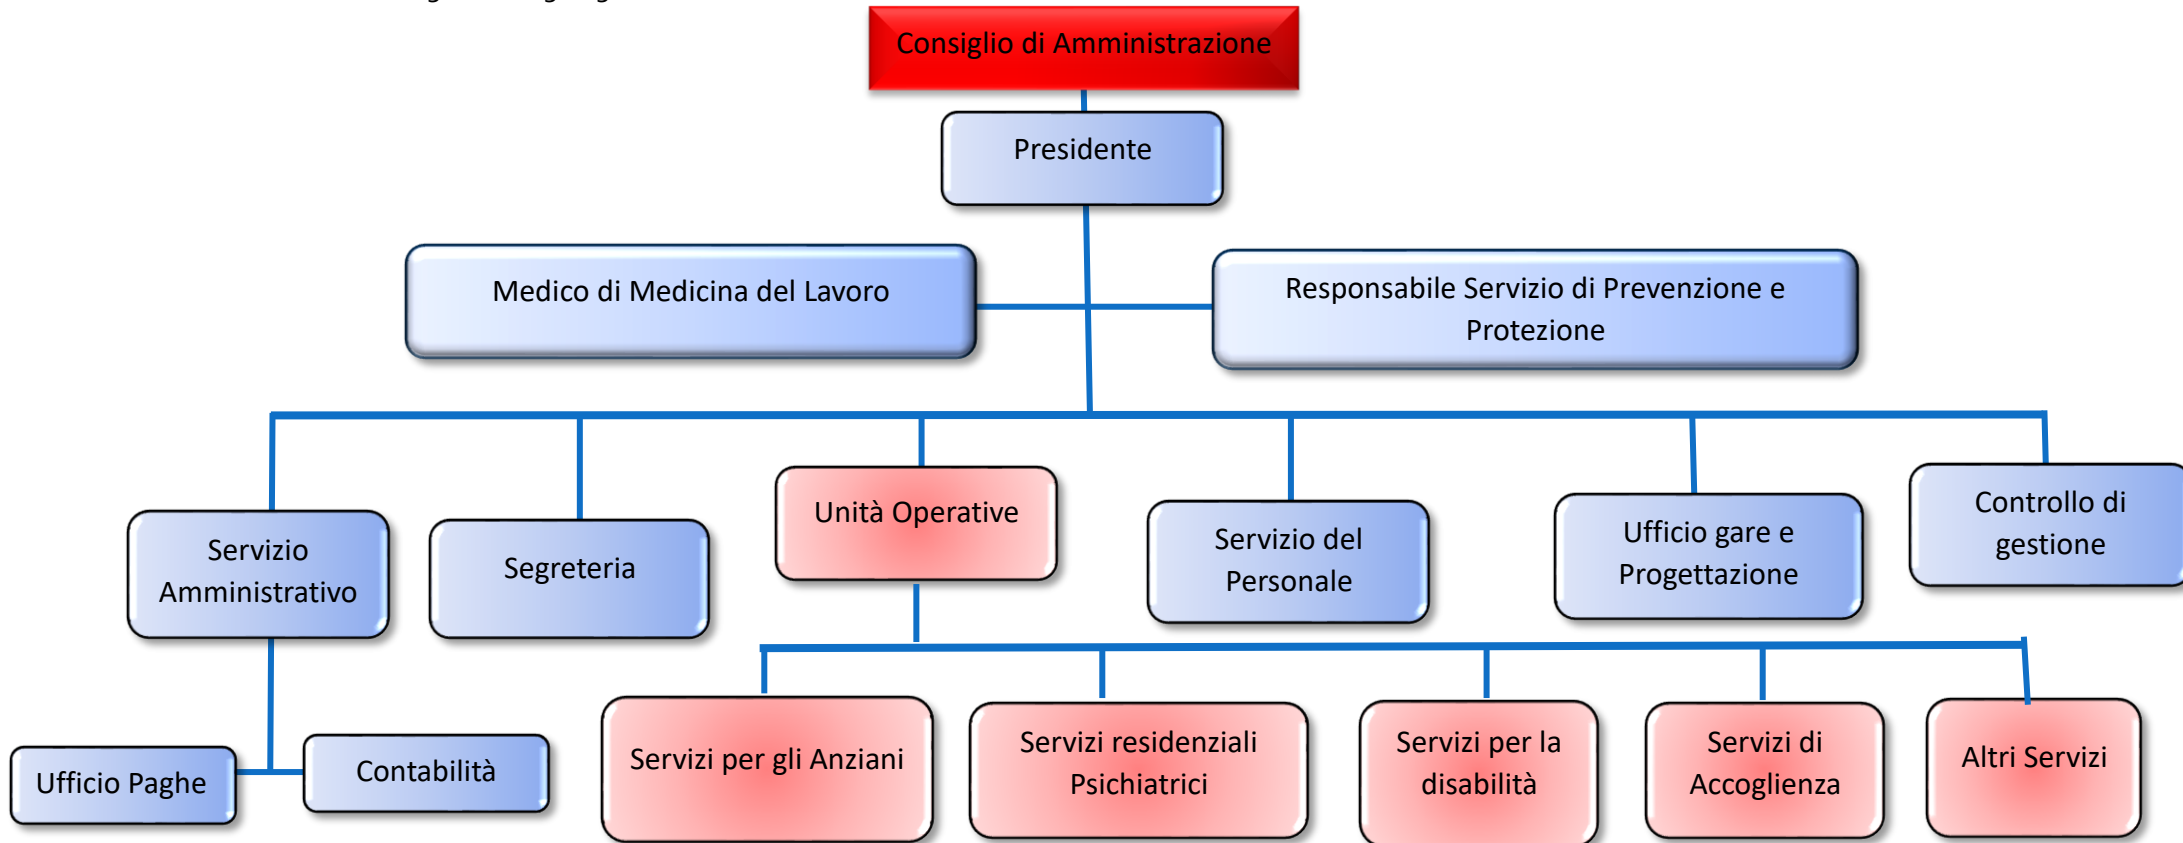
Consiglio di Amministrazione

Presidente

Medico di Medicina del Lavoro

Responsabile Servizio di Prevenzione e Protezione

Servizio Amministrativo

Segreteria

Unità Operative

Servizio del Personale

Ufficio gare e Progettazione

Controllo di gestione

Ufficio Paghe

Contabilità

Servizi per gli Anziani

Servizi residenziali Psichiatrici

Servizi per la disabilità

Servizi di Accoglienza

Altri Servizi